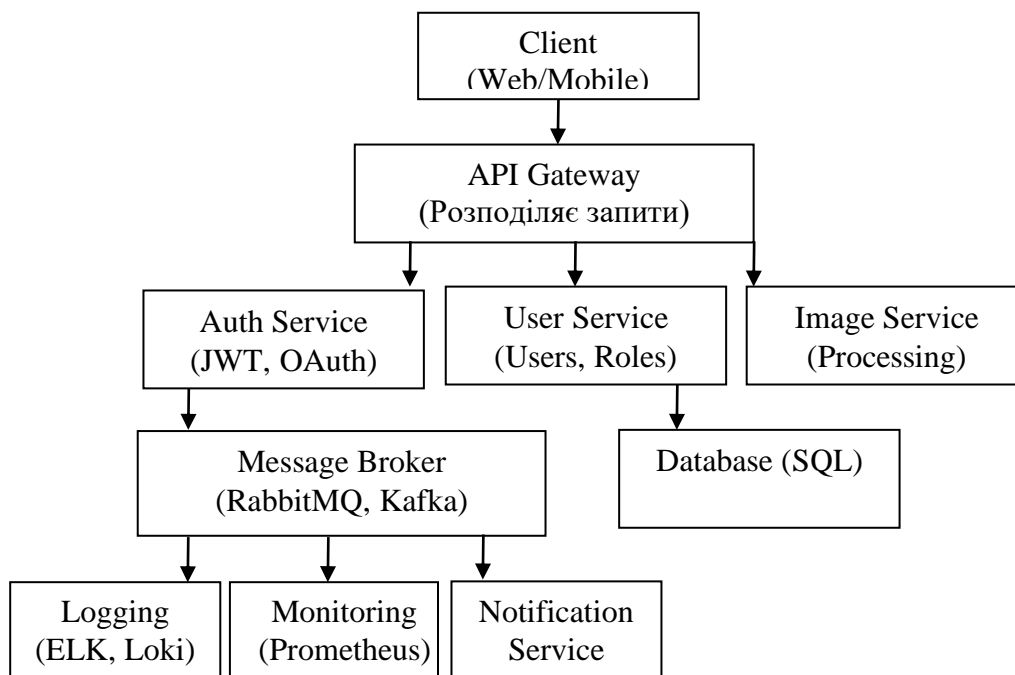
Client
(Web/Mobile)

API Gateway
(Розподіляє запити)

Auth Service
(JWT, OAuth)

User Service
(Users, Roles)

Image Service
(Processing)

Message Broker
(RabbitMQ, Kafka)

Database (SQL)

Logging
(ELK, Loki)

Monitoring
(Prometheus)

Notification
Service